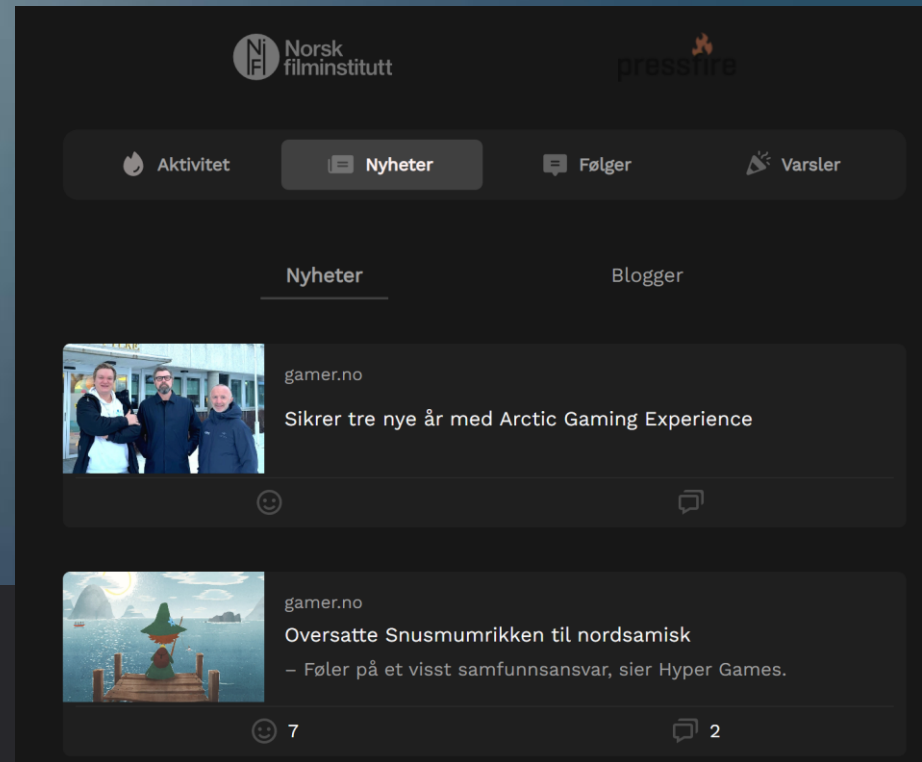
Norsk filminstitutt

pressfire

Aktivitet

Nyheter

Følger

Varsler

Nyheter

Blogger

gamer.no

Sikrer tre nye år med Arctic Gaming Experience

gamer.no

Oversatte Snusmumrikken til nordsamisk

– Føler på et visst samfunnsansvar, sier Hyper Games.

7

2